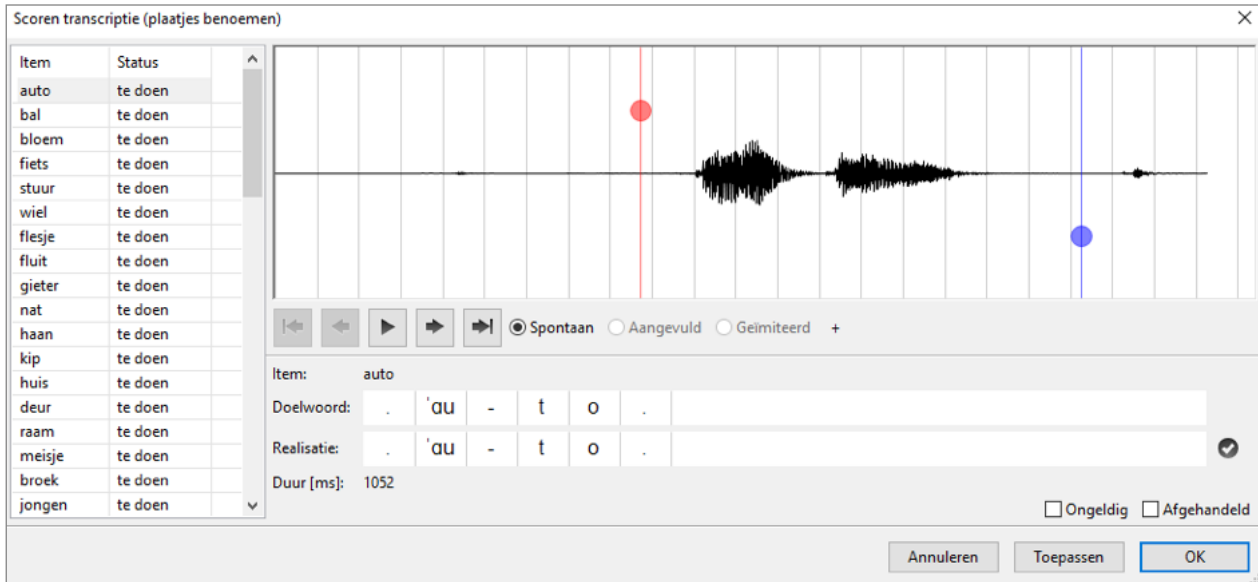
Scoren transcriptie (plaatjes benoemen)

| Item | Status |
|---|---|
| auto | te doen |
| bal | te doen |
| bloem | te doen |
| fiets | te doen |
| stuur | te doen |
| wiel | te doen |
| flesje | te doen |
| fluit | te doen |
| gieter | te doen |
| nat | te doen |
| haan | te doen |
| kip | te doen |
| huis | te doen |
| deur | te doen |
| raam | te doen |
| meisje | te doen |
| broek | te doen |
| jongen | te doen |

Spontaan Aangevuld Geïmiteerd +

Item: auto

Doelwoord: . ˈɑu - t o .

Realisatie: . ˈɑu - t o .

Duur [ms]: 1052

Ongeldig Afgehandeld

Annuleren Toepassen OK